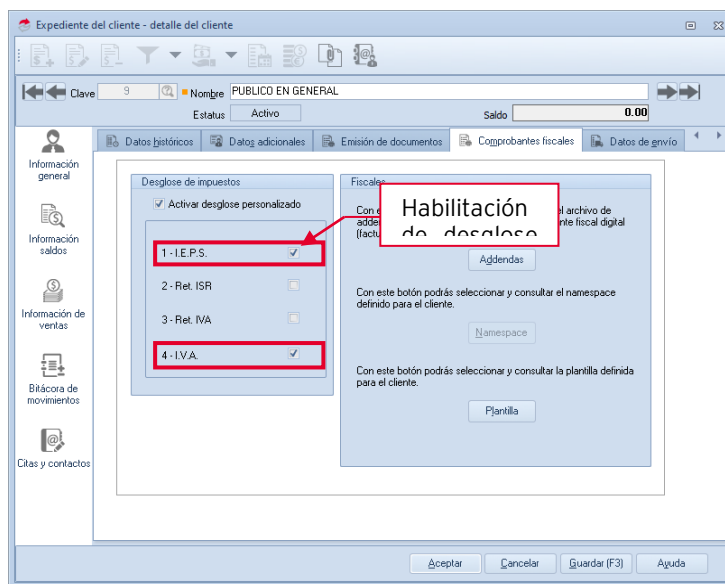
Expediente del cliente - detalle del cliente

Clave 9 Nombre PUBLICO EN GENERAL

Estatus Activo Saldo 0.00

Información general

Información saldos

Información de ventas

Bitácora de movimientos

Citas y contactos

Datos históricos | Datos adicionales | Emisión de documentos | Comprobantes fiscales | Datos de envío

Desglose de impuestos

Activar desglose personalizado

1 - I.E.P.S.

2 - Ret. ISR

3 - Ret. IVA

4 - I.V.A.

Fiscales

Con este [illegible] el archivo de adde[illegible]nte fiscal digital (factu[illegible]

Habilitación de desglose

Addendas

Con este botón podrás seleccionar y consultar el namespace definido para el cliente.

Namespace

Con este botón podrás seleccionar y consultar la plantilla definida para el cliente.

Plantilla

Aceptar Cancelar Guardar (F3) Ayuda